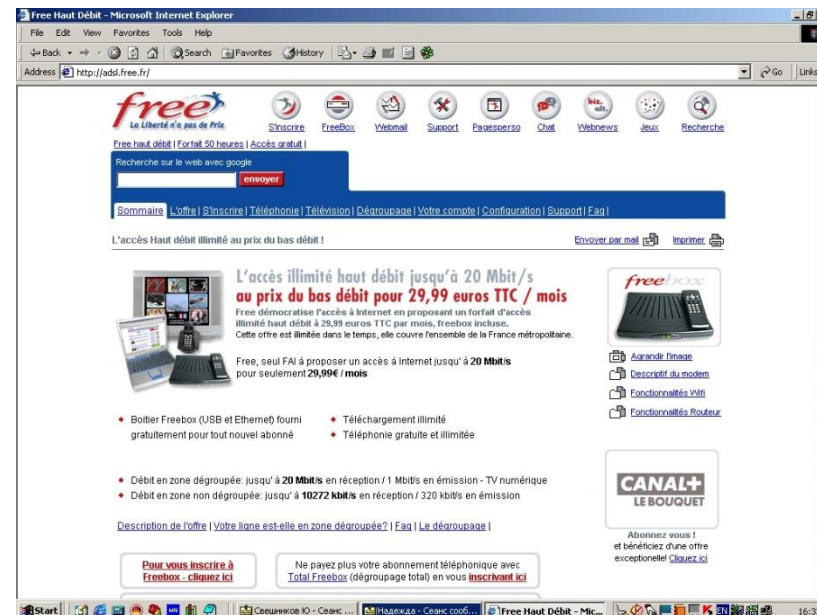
Free Haut Débit - Microsoft Internet Explorer

File Edit View Favorites Tools Help

Back Search Favorites History

Address http://adsl.free.fr/

Go Links

free
La Liberté n'a pas de Prix

S'inscrire FreeBox Webmail Support Pagesperso Chat Webnews Jeux Recherche

Free haut débit | Forfait 50 heures | Accès gratuit |

Recherche sur le web avec google

envoyer

Sommaire | L'offre | S'inscrire | Téléphonie | Télévision | Dégroupage | Votre compte | Configuration | Support | Faq |

L'accès Haut débit illimité au prix du bas débit !

Envoyer par mail Imprimer

L'accès illimité haut débit jusqu'à 20 Mbit/s
au prix du bas débit pour 29,99 euros TTC / mois

Free démocratise l'accès à Internet en proposant un forfait d'accès illimité haut débit à 29,99 euros TTC par mois, freebox incluse.
Cette offre est illimitée dans le temps, elle couvre l'ensemble de la France métropolitaine.

Free, seul FAI à proposer un accès à Internet jusqu' à 20 Mbit/s pour seulement 29,99€ / mois

freebox

Agrandir l'image
Descriptif du modem
Fonctionnalités Wifi
Fonctionnalités Routeur

• Boitier Freebox (USB et Ethernet) fourni gratuitement pour tout nouvel abonné
• Téléchargement illimité
• Téléphonie gratuite et illimitée

• Débit en zone dégroupée: jusqu' à 20 Mbit/s en réception / 1 Mbit/s en émission - TV numérique
• Débit en zone non dégroupée: jusqu' à 10272 kbit/s en réception / 320 kbit/s en émission

Description de l'offre | Votre ligne est-elle en zone dégroupée? | Faq | Le dégroupage |

CANAL+
LE BOUQUET

Abonnez vous !
et bénéficiez d'une offre exceptionelle! Cliquez ici

Pour vous inscrire à Freebox - cliquez ici

Ne payez plus votre abonnement téléphonique avec Total Freebox (dégroupage total) en vous inscrivant ici

Start Свешников Ю - Сеанс ... Надежда - Сеанс сооб... Free Haut Débit - Mic... EN 16:3